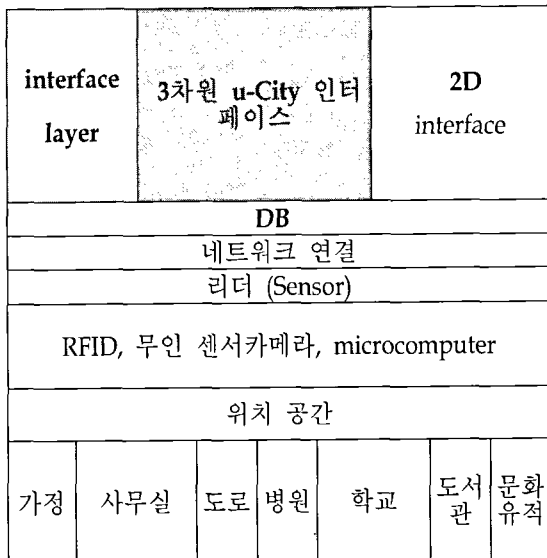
| interface layer | 3차원 u-City 인터페이스 | 2D interface |
|---|---|---|

DB

네트워크 연결

리더 (Sensor)

RFID, 무인 센서카메라, microcomputer

위치 공간

| 가정 | 사무실 | 도로 | 병원 | 학교 | 도서관 | 문화유적 |
|---|---|---|---|---|---|---|